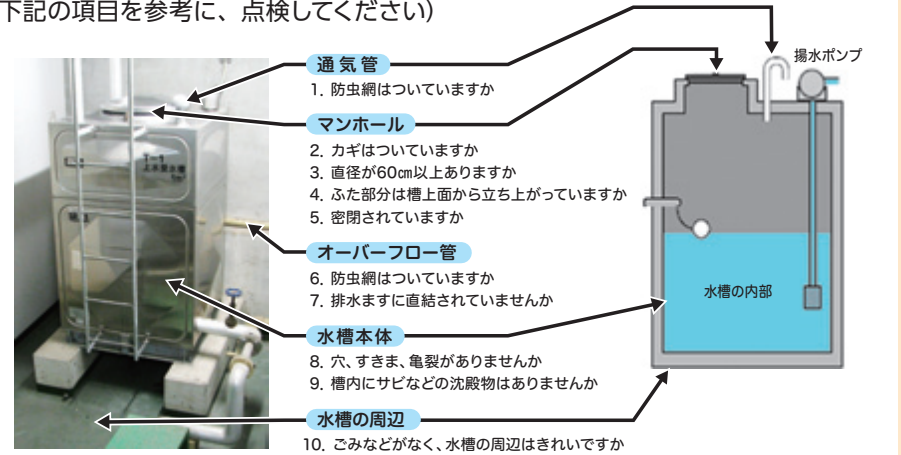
下記の項目を参考に、点検してください）

揚水ポンプ

通気管
1. 防虫網はついていますか

マンホール
2. カギはついていますか
3. 直径が60cm以上ありますか
4. ふた部分は槽上面から立ち上がっていますか
5. 密閉されていますか

オーバーフロー管
6. 防虫網はついていますか
7. 排水ますに直結されていませんか

水槽の内部

水槽本体
8. 穴、すきま、亀裂がありませんか
9. 槽内にサビなどの沈殿物はありませんか

水槽の周辺
10. ごみなどがなく、水槽の周辺はきれいですか